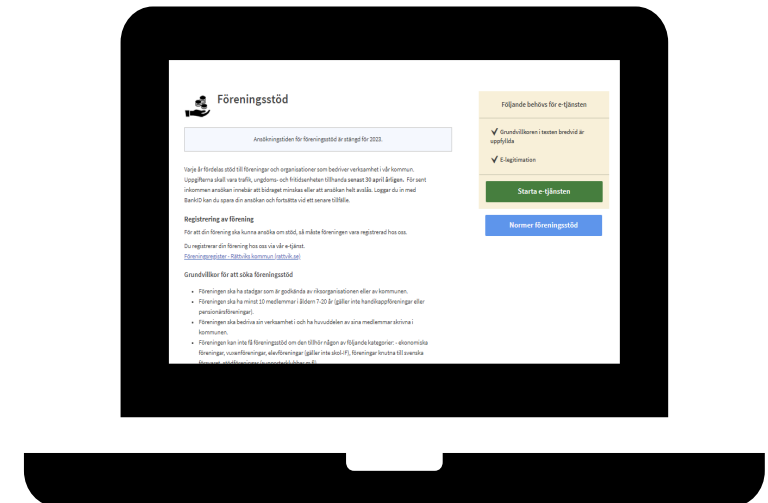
Föreningsstöd

Ansökningstiden för föreningsstöd är stängd för 2022.

Varje år fördelas stöd till föreningar och organisationer som bedriver verksamhet i vår kommun. Uppgifterna skall vara trafik, ungdoms- och fritidsarbeten tillhanda senast 30 april årligen. För sent inkommen ansökan innebär att bidraget minskas eller att ansökan helt avslås. Loggar du in med BankID kan du spara din ansökan och fortsätta vid ett senare tillfälle.

Registrering av förening

För att din förening ska kunna ansöka om stöd, så måste föreningen vara registrerad hos oss.

Du registrerar din förening hos oss via vår e-tjänst.
Föreningsregister - Rättviks kommun (rattvik.se)

Grundvillkor för att söka föreningsstöd

- Föreningen ska ha stadgar som är godkända av riksorganisationen eller av kommunen.
- Föreningen ska ha minst 10 medlemmar i åldern 7-20 år (gäller inte handikappföreningar eller pensionärsföreningar).
- Föreningen ska bedriva sin verksamhet i och ha huvuddelen av sina medlemmar skrivna i kommunen.
- Föreningen kan inte få föreningsstöd om den tillhör någon av följande kategorier: - ekonomiska föreningar, vuxenföreningar, elevföreningar (gäller inte skol-IF), föreningar knutna till svenska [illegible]

Följande behövs för e-tjänsten

Grundvillkoren i texten bredvid är uppfyllda

E-legitimation

Starta e-tjänsten

Normer föreningsstöd